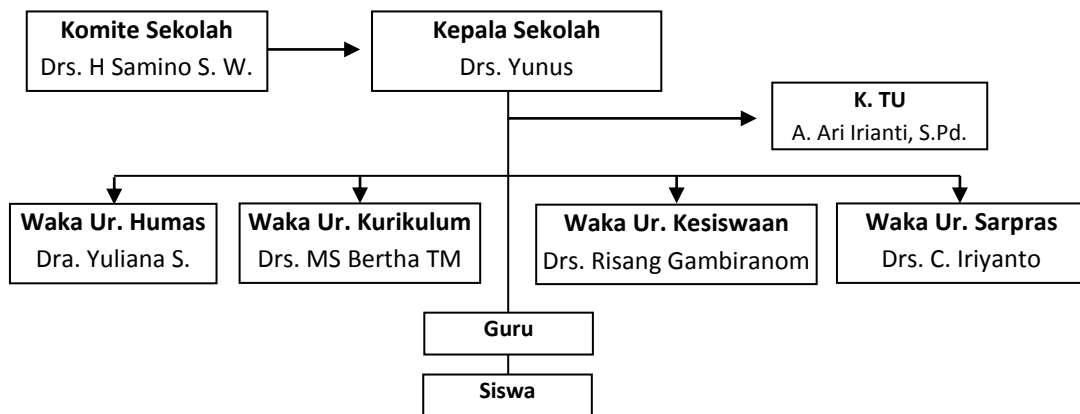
Komite Sekolah
Drs. H Samino S. W.

Kepala Sekolah
Drs. Yunus

K. TU
A. Ari Irianti, S.Pd.

Waka Ur. Humas
Dra. Yuliana S.

Waka Ur. Kurikulum
Drs. MS Bertha TM

Waka Ur. Kesiswaan
Drs. Risang Gambiranom

Waka Ur. Sarpras
Drs. C. Iriyanto

Guru

Siswa